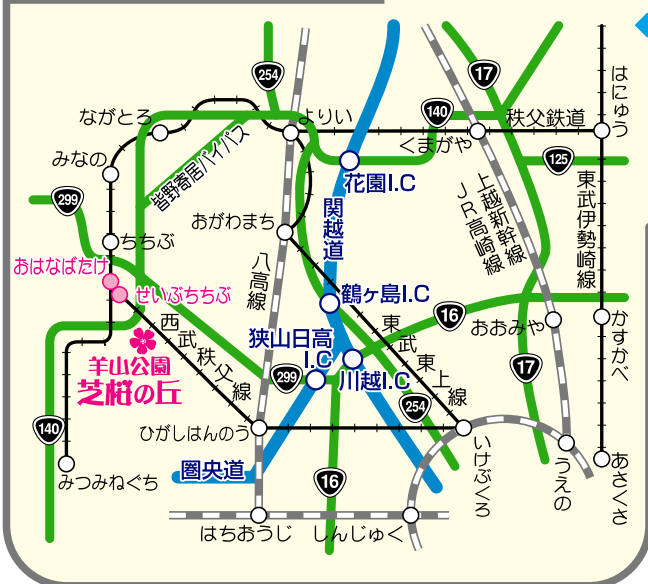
254
17
はにゅう
ながとろ
よりい
140
秩父鉄道
みなの
くまがや
皆野寄居バイパス
125
花園I.C
上越新幹線
JR高崎線
東武伊勢崎線
299
おがわまち
関越道
ちちぶ
おはなばたけ
八高線
せいぶちちぶ
鶴ヶ島I.C
16
西武秩父線
狭山日高I.C
東武東上線
おおみや
かすかべ
羊山公園
芝桜の丘
299
川越I.C
17
254
140
ひがしはんのう
いけぶくろ
うえの
あさくさ
圏央道
みつみねぐち
16
はちおうじ
しんじゅく